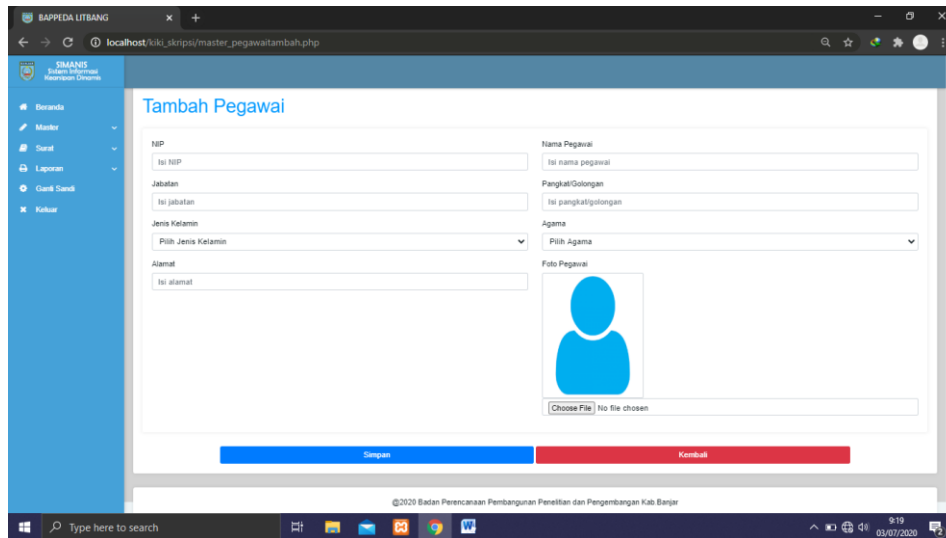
BAPPEDA LITBANG
localhost/kiki_skripsi/master_pegawaitambah.php

SIMANIS
Sistem Informasi Kearsipan Dinamis

Beranda
Master
Surat
Laporan
Ganti Sandi
Keluar

Tambah Pegawai

NIP
Isi NIP
Nama Pegawai
Isi nama pegawai
Jabatan
Isi jabatan
Pangkat/Golongan
Isi pangkat/golongan
Jenis Kelamin
Pilih Jenis Kelamin
Agama
Pilih Agama
Alamat
Isi alamat
Foto Pegawai
Choose File No file chosen

Simpan
Kembali

@2020 Badan Perencanaan Pembangunan Penelitian dan Pengembangan Kab.Banjar

Type here to search
9:19
03/07/2020